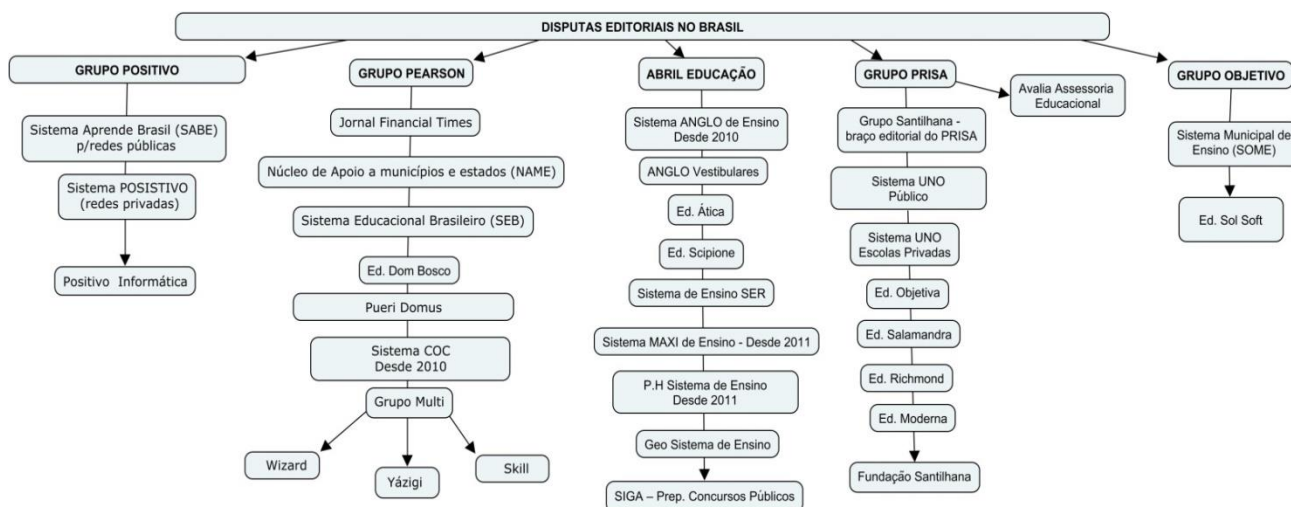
DISPUTAS EDITORIAIS NO BRASIL

GRUPO POSITIVO

Sistema Aprende Brasil (SABE) p/redes públicas

Sistema POSISTIVO (redes privadas)

Positivo Informática

GRUPO PEARSON

Jornal Financial Times

Núcleo de Apoio a municípios e estados (NAME)

Sistema Educacional Brasileiro (SEB)

Ed. Dom Bosco

Pueri Domus

Sistema COC Desde 2010

Grupo Multi

Wizard

Yázigi

Skill

ABRIL EDUCAÇÃO

Sistema ANGLO de Ensino Desde 2010

ANGLO Vestibulares

Ed. Ática

Ed. Scipione

Sistema de Ensino SER

Sistema MAXI de Ensino - Desde 2011

P.H Sistema de Ensino Desde 2011

Geo Sistema de Ensino

SIGA – Prep. Concursos Públicos

GRUPO PRISA

Avalia Assessoria Educacional

Grupo Santilhana - braço editorial do PRISA

Sistema UNO Público

Sistema UNO Escolas Privadas

Ed. Objetiva

Ed. Salamandra

Ed. Richmond

Ed. Moderna

Fundação Santilhana

GRUPO OBJETIVO

Sistema Municipal de Ensino (SOME)

Ed. Sol Soft